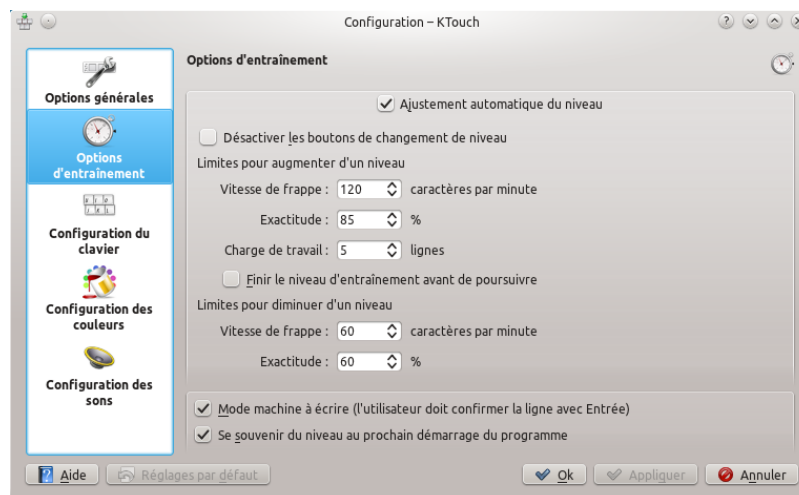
Configuration – KTouch

Options générales

Options d'entraînement

Configuration du clavier

Configuration des couleurs

Configuration des sons

Options d'entraînement

Ajustement automatique du niveau

Désactiver les boutons de changement de niveau

Limites pour augmenter d'un niveau

Vitesse de frappe : 120 caractères par minute

Exactitude : 85 %

Charge de travail : 5 lignes

Finir le niveau d'entraînement avant de poursuivre

Limites pour diminuer d'un niveau

Vitesse de frappe : 60 caractères par minute

Exactitude : 60 %

Mode machine à écrire (l'utilisateur doit confirmer la ligne avec Entrée)

Se souvenir du niveau au prochain démarrage du programme

Aide

Réglages par défaut

Ok

Appliquer

Annuler